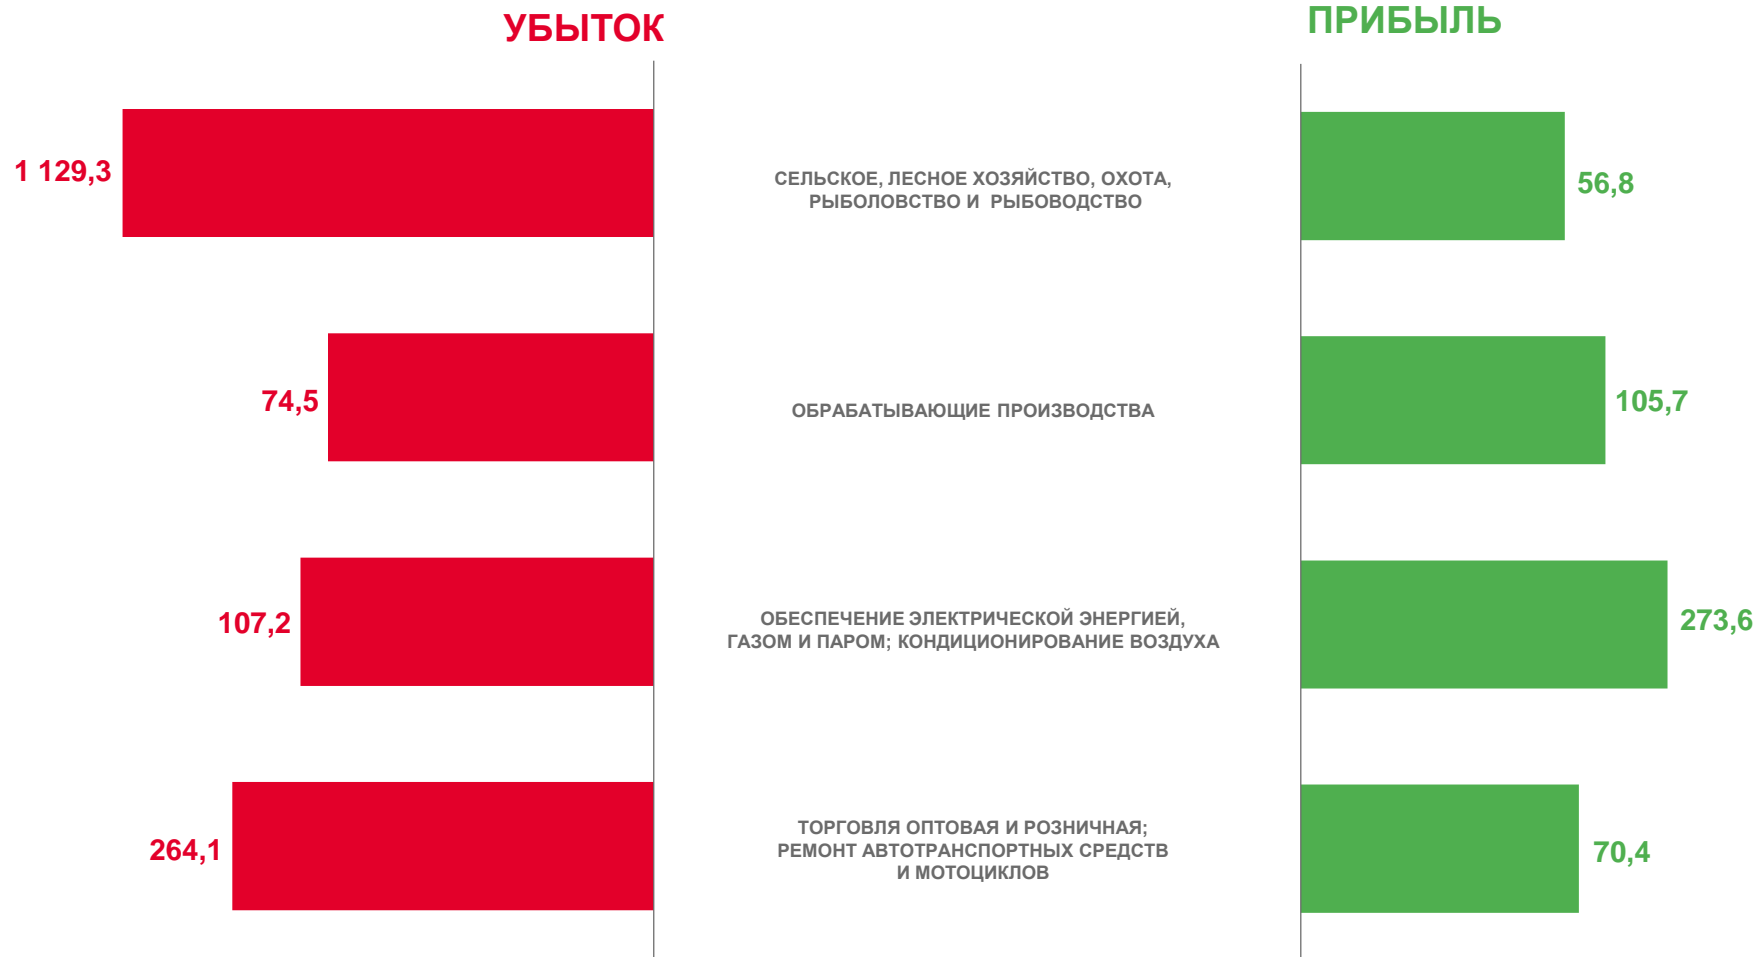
УБЫТОК

ПРИБЫЛЬ

1 129,3

СЕЛЬСКОЕ, ЛЕСНОЕ ХОЗЯЙСТВО, ОХОТА, РЫБОЛОВСТВО И РЫБОВОДСТВО

56,8

74,5

ОБРАБАТЫВАЮЩИЕ ПРОИЗВОДСТВА

105,7

107,2

ОБЕСПЕЧЕНИЕ ЭЛЕКТРИЧЕСКОЙ ЭНЕРГИЕЙ, ГАЗОМ И ПАРОМ; КОНДИЦИОНИРОВАНИЕ ВОЗДУХА

273,6

264,1

ТОРГОВЛЯ ОПТОВАЯ И РОЗНИЧНАЯ; РЕМОНТ АВТОТРАНСПОРТНЫХ СРЕДСТВ И МОТОЦИКЛОВ

70,4